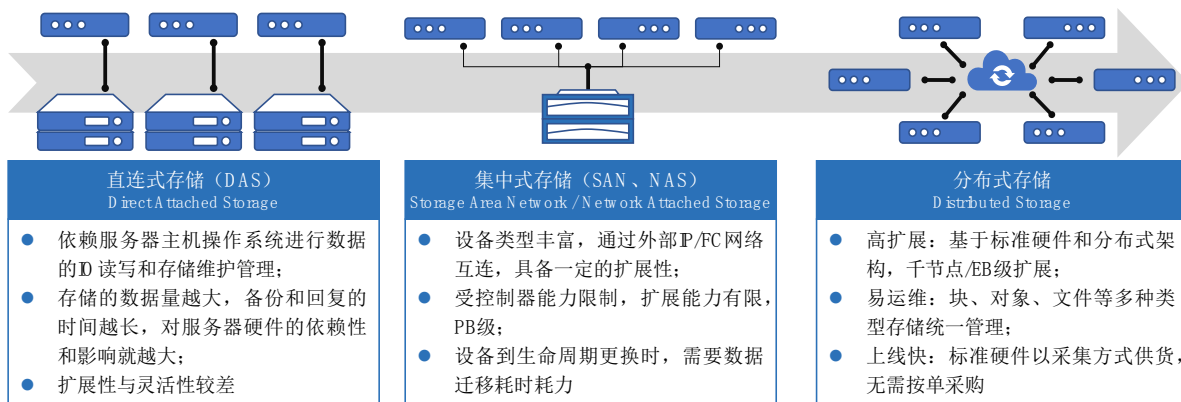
直连式存储（DAS）
Direct Attached Storage

依赖服务器主机操作系统进行数据的IO读写和存储维护管理；
存储的数据量越大，备份和回复的时间越长，对服务器硬件的依赖性和影响就越大；
扩展性与灵活性较差

集中式存储（SAN、NAS）
Storage Area Network / Network Attached Storage

设备类型丰富，通过外部IP/FC网络互连，具备一定的扩展性；
受控制器能力限制，扩展能力有限，PB级；
设备到生命周期更换时，需要数据迁移耗时耗力

分布式存储
Distributed Storage

高扩展：基于标准硬件和分布式架构，千节点/EB级扩展；
易运维：块、对象、文件等多种类型存储统一管理；
上线快：标准硬件以采集方式供货，无需按单采购